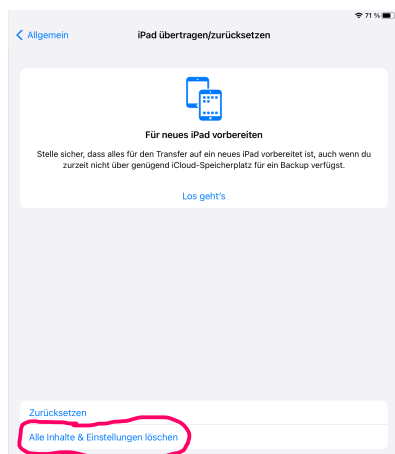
71 %

Allgemein

iPad übertragen/zurücksetzen

Für neues iPad vorbereiten

Stelle sicher, dass alles für den Transfer auf ein neues iPad vorbereitet ist, auch wenn du zurzeit nicht über genügend iCloud-Speicherplatz für ein Backup verfügst.

Los geht's

Zurücksetzen

Alle Inhalte & Einstellungen löschen